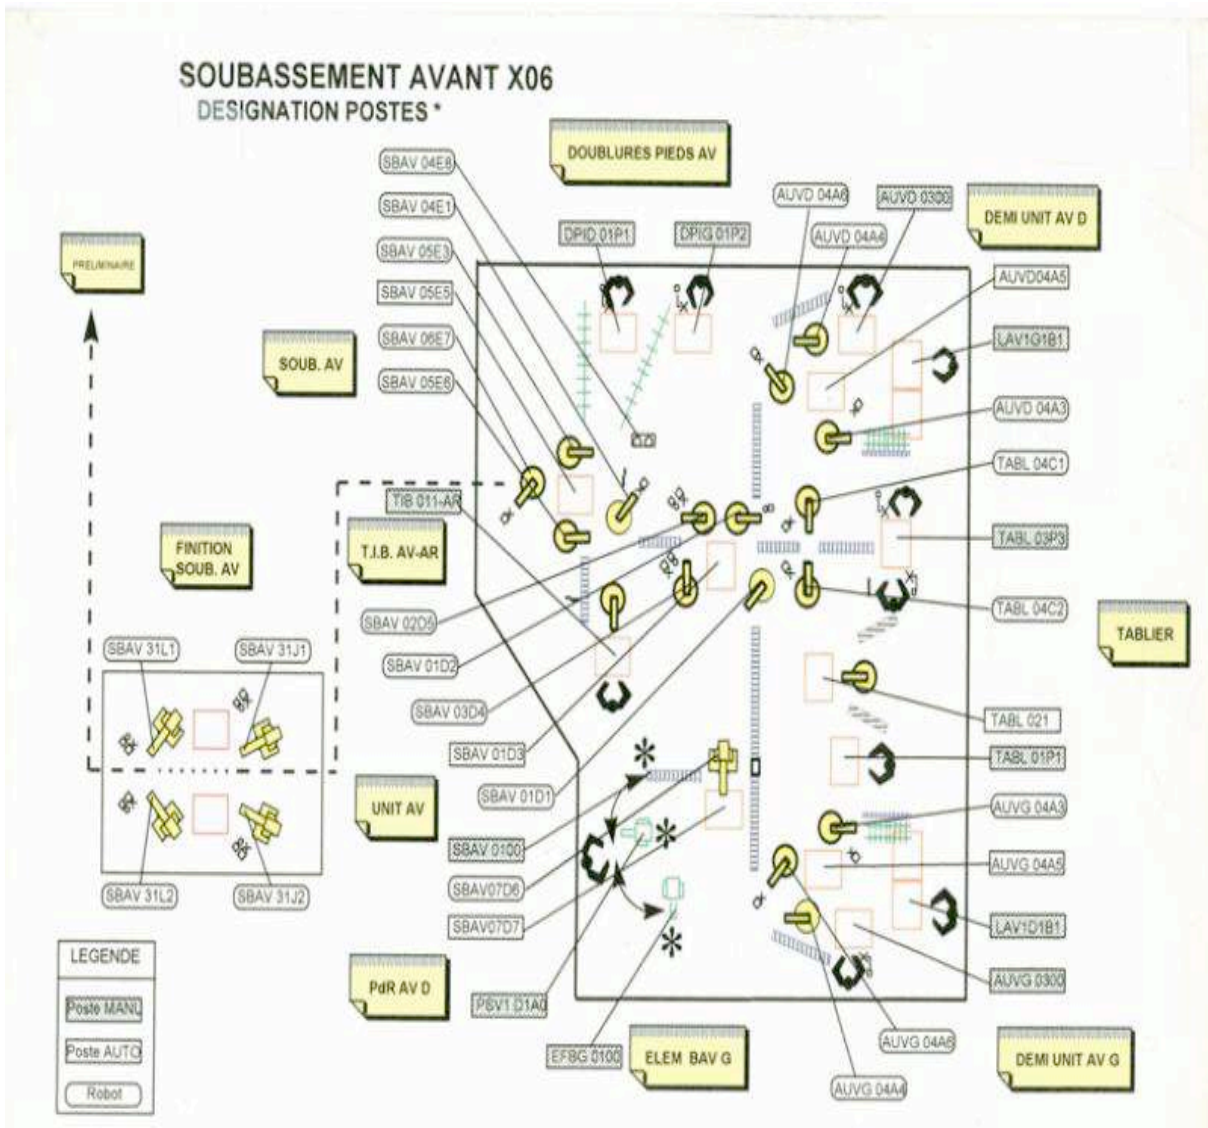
SOUBASSEMENT AVANT X06
DESIGNATION POSTES *

DOUBLURES PIEDS AV

SBAV 04E8
SBAV 04E1
SBAV 05E3
SBAV 05E5
SBAV 06E7
SBAV 05E6

PRELIMINAIRE

SOUB. AV

DPID 01P1
DPIG 01P2

AUVD 04A6
AUVD 0300
AUVD 04A4

DEMI UNIT AV D

AUVD04A5
LAV1G1B1
AUVD 04A3
TABL 04C1
TABL 03P3
TABL 04C2

TABLIER

TIB 011-AR
T.I.B. AV-AR

FINITION SOUB. AV

SBAV 02D5
SBAV 01D2
SBAV 03D4
SBAV 01D3
SBAV 01D1

TABL 021
TABL 01P1

SBAV 31L1
SBAV 31J1
SBAV 31L2
SBAV 31J2

UNIT AV

SBAV 0100
SBAV07D6
SBAV07D7

AUVG 04A3
AUVG 04A5
LAV1D1B1
AUVG 0300

LEGENDE
Poste MANU
Poste AUTO
Robot

PdR AV D

PBV1 D1A0
EFBG 0100

ELEM BAV G

AUVG 04A6
AUVG 04A4

DEMI UNIT AV G